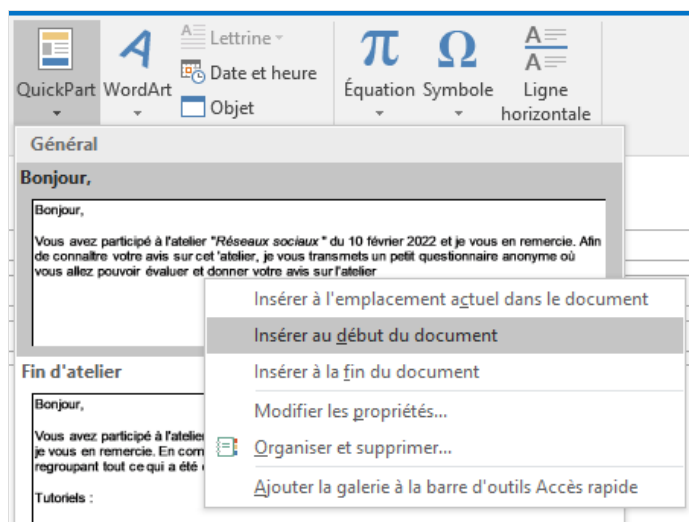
QuickPart WordArt Lettrine Date et heure Objet Équation Symbole Ligne horizontale

Général

Bonjour,

Bonjour,

Vous avez participé à l'atelier "*Réseaux sociaux* " du 10 février 2022 et je vous en remercie. Afin de connaître votre avis sur cet 'atelier, je vous transmets un petit questionnaire anonyme où vous allez pouvoir évaluer et donner votre avis sur l'atelier

Fin d'atelier

Bonjour,

Vous avez participé à l'atelier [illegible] je vous en remercie. En com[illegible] regroupant tout ce qui a été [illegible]

Tutoriels :

Insérer à l'emplacement actuel dans le document

Insérer au début du document

Insérer à la fin du document

Modifier les propriétés...

Organiser et supprimer...

Ajouter la galerie à la barre d'outils Accès rapide